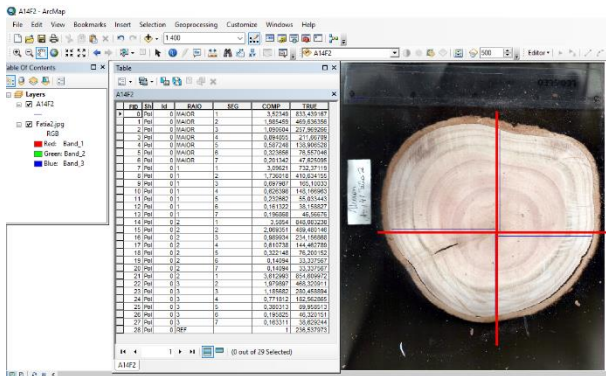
A14F2 - ArcMap

File Edit View Bookmarks Insert Selection Geoprocessing Customize Windows Help

1:400

A14F2

500

Editor

Table Of Contents

Layers

A14F2

Fatia2.jpg

RGB

Red: Band_1

Green: Band_2

Blue: Band_3

Table

A14F2

| FID | Shi | Id | RAIO | SEG | COMP | TRUE |
|---|---|---|---|---|---|---|
| 0 | Pol | 0 | MAIOR | 1 | 3,52549 | 833,439187 |
| 1 | Pol | 0 | MAIOR | 2 | 1,98549 | 469,636356 |
| 2 | Pol | 0 | MAIOR | 3 | 1,050604 | 257,969266 |
| 3 | Pol | 0 | MAIOR | 4 | 0,894001 | 211,65739 |
| 4 | Pol | 0 | MAIOR | 5 | 0,587248 | 138,906528 |
| 5 | Pol | 0 | MAIOR | 6 | 0,323868 | 76,557046 |
| 6 | Pol | 0 | MAIOR | 7 | 0,201342 | 47,625096 |
| 7 | Pol | 0 | 1 | 1 | 3,09621 | 732,37118 |
| 8 | Pol | 0 | 1 | 2 | 1,736018 | 410,634155 |
| 9 | Pol | 0 | 1 | 3 | 0,697987 | 165,10033 |
| 10 | Pol | 0 | 1 | 4 | 0,626398 | 148,166963 |
| 11 | Pol | 0 | 1 | 5 | 0,232662 | 55,033443 |
| 12 | Pol | 0 | 1 | 6 | 0,161122 | 38,158837 |
| 13 | Pol | 0 | 1 | 7 | 0,196868 | 46,56676 |
| 14 | Pol | 0 | 2 | 1 | 3,5864 | 848,882236 |
| 15 | Pol | 0 | 2 | 2 | 2,069351 | 489,480146 |
| 16 | Pol | 0 | 2 | 3 | 0,988604 | 234,156868 |
| 17 | Pol | 0 | 2 | 4 | 0,610738 | 144,463788 |
| 18 | Pol | 0 | 2 | 5 | 0,322148 | 76,200152 |
| 19 | Pol | 0 | 2 | 6 | 0,14094 | 33,337567 |
| 20 | Pol | 0 | 2 | 7 | 0,14094 | 33,337567 |
| 21 | Pol | 0 | 3 | 1 | 3,612491 | 854,809972 |
| 22 | Pol | 0 | 3 | 2 | 1,979897 | 468,320911 |
| 23 | Pol | 0 | 3 | 3 | 1,185682 | 280,458884 |
| 24 | Pol | 0 | 3 | 4 | 0,771812 | 182,562065 |
| 25 | Pol | 0 | 3 | 5 | 0,380313 | 89,958912 |
| 26 | Pol | 0 | 3 | 6 | 0,195825 | 46,320161 |
| 27 | Pol | 0 | 3 | 7 | 0,163311 | 38,629244 |
| 28 | Pol | 0 | REF |  | 1 | 236,537973 |

1 (0 out of 29 Selected)

A14F2